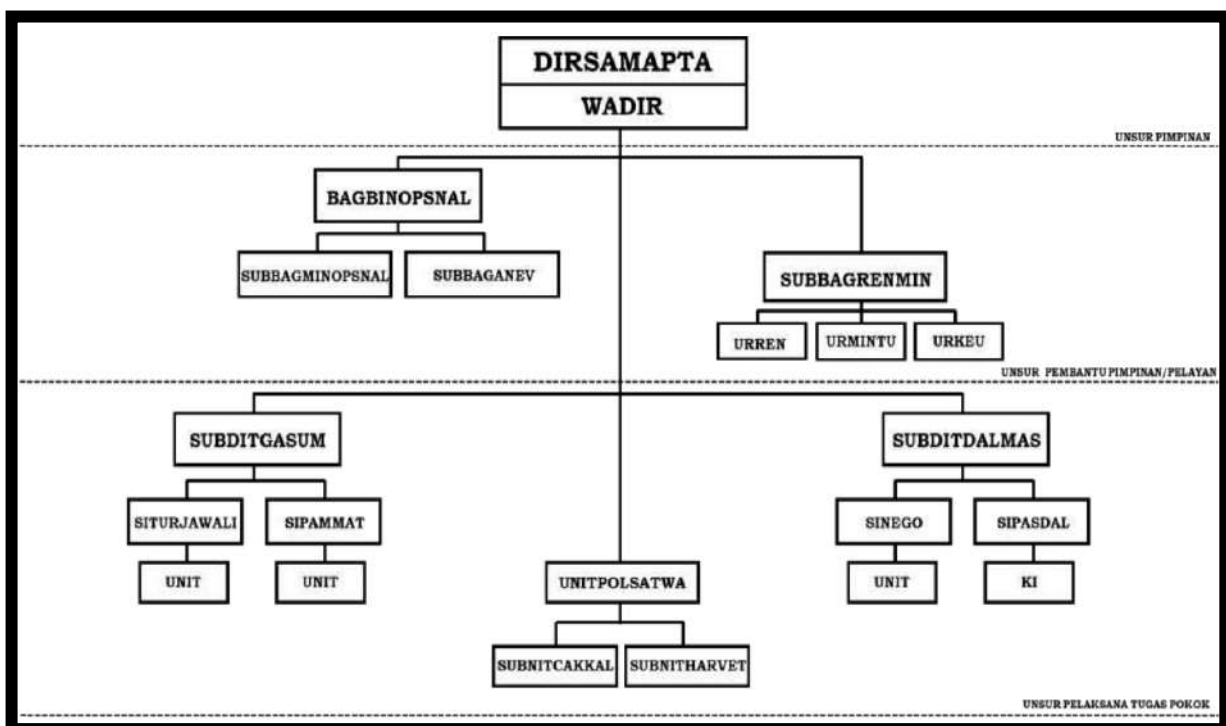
DIRSAMAPTA
WADIR

UNSUR PIMPINAN

BAGBINOPSNAL

SUBBAGMINOPSNAL
SUBBAGANEV

SUBBAGRENMIN

URREN
URMINTU
URKEU

UNSUR PEMBANTU PIMPINAN/PELAYAN

SUBDITGASUM

SITURJAWALI
SIPAMMAT

UNIT
UNIT

UNITPOLSATWA

SUBNITCAKKAL
SUBNITHARVET

SUBDITDALMAS

SINEGO
SIPASDAL

UNIT
KI

UNSUR PELAKSANA TUGAS POKOK